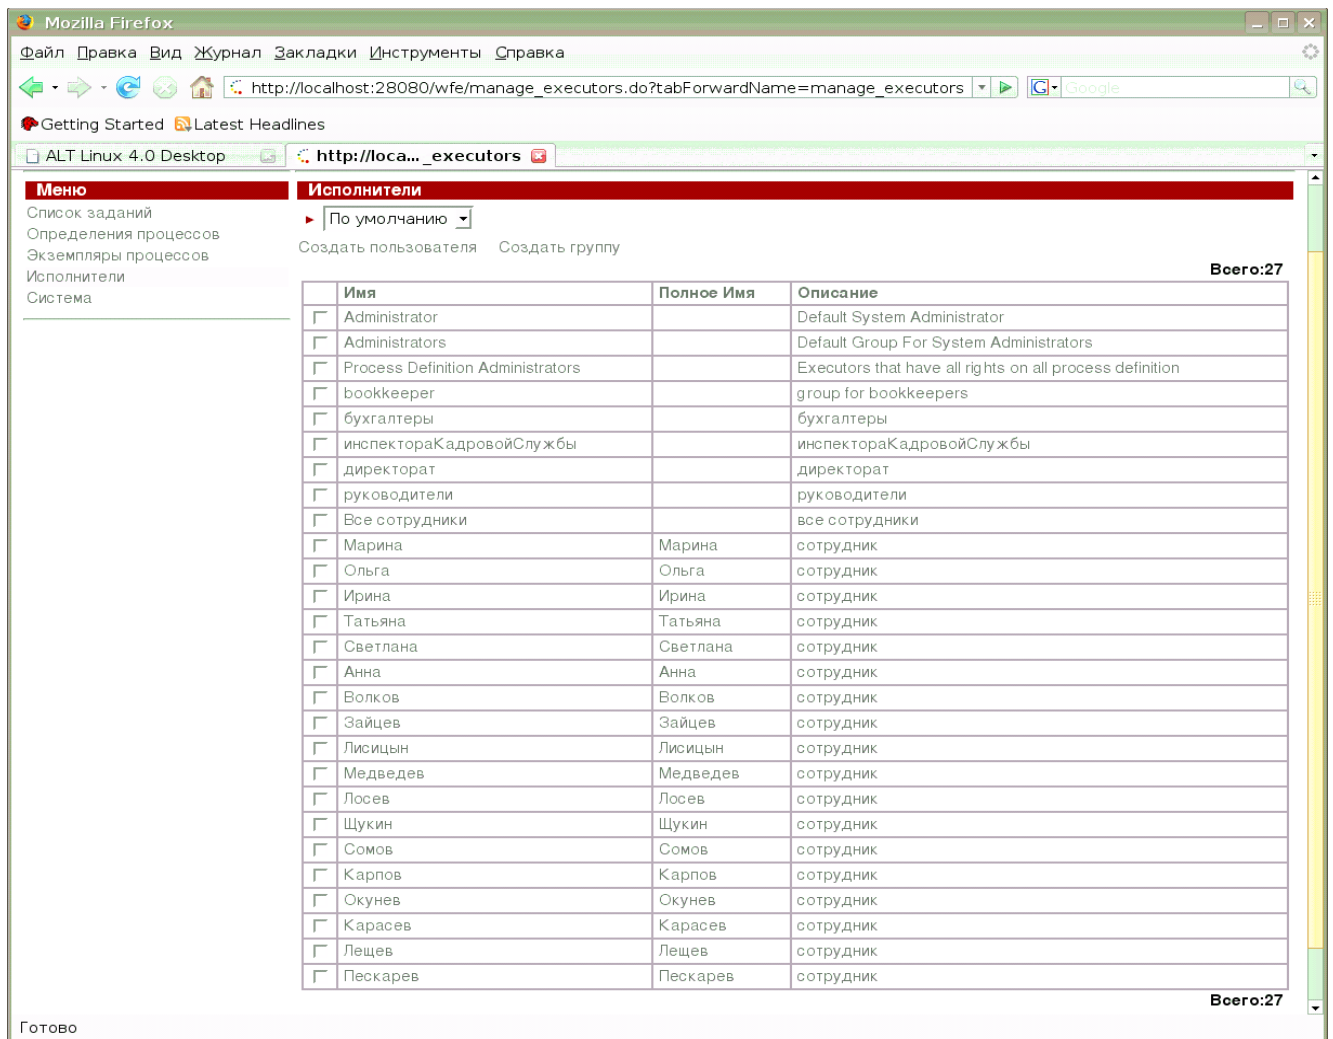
Mozilla Firefox

Файл Правка Вид Журнал Закладки Инструменты Справка

http://localhost:28080/wfe/manage_executors.do?tabForwardName=manage_executors

Google

Getting Started Latest Headlines

ALT Linux 4.0 Desktop | http://loca..._executors

Меню
Список заданий
Определения процессов
Экземпляры процессов
Исполнители
Система

Исполнители

По умолчанию

Создать пользователя Создать группу

Всего:27

| | Имя | Полное Имя | Описание |
|---|---|---|---|
| | Administrator | | Default System Administrator |
| | Administrators | | Default Group For System Administrators |
| | Process Definition Administrators | | Executors that have all rights on all process definition |
| | bookkeeper | | group for bookkeepers |
| | бухгалтеры | | бухгалтеры |
| | инспекторaКадровойСлужбы | | инспекторaКадровойСлужбы |
| | директорат | | директорат |
| | руководители | | руководители |
| | Все сотрудники | | все сотрудники |
| | Марина | Марина | сотрудник |
| | Ольга | Ольга | сотрудник |
| | Ирина | Ирина | сотрудник |
| | Татьяна | Татьяна | сотрудник |
| | Светлана | Светлана | сотрудник |
| | Анна | Анна | сотрудник |
| | Волков | Волков | сотрудник |
| | Зайцев | Зайцев | сотрудник |
| | Лисицын | Лисицын | сотрудник |
| | Медведев | Медведев | сотрудник |
| | Лосев | Лосев | сотрудник |
| | Щукин | Щукин | сотрудник |
| | Сомов | Сомов | сотрудник |
| | Карпов | Карпов | сотрудник |
| | Окунев | Окунев | сотрудник |
| | Карасев | Карасев | сотрудник |
| | Лещев | Лещев | сотрудник |
| | Пескарев | Пескарев | сотрудник |

Всего:27

Готово